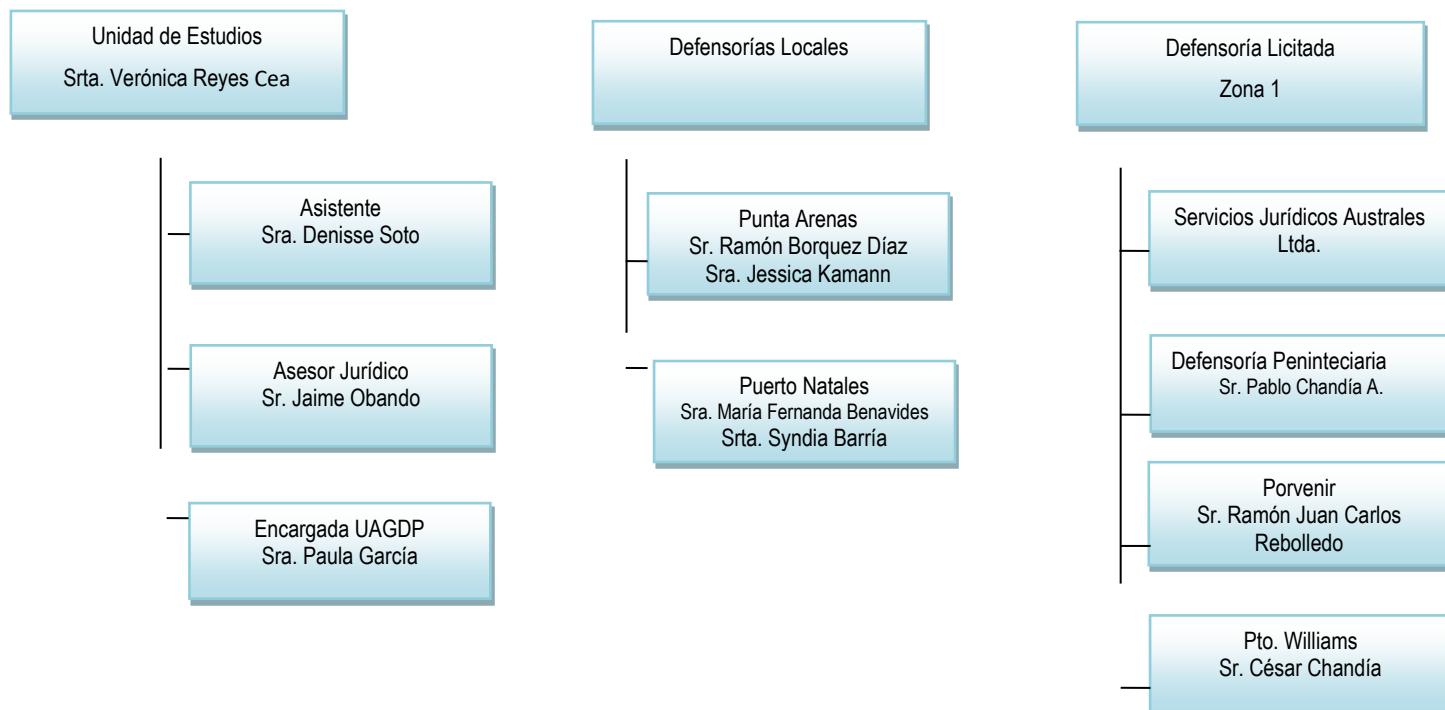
Unidad de Estudios
Srta. Verónica Reyes Cea

Asistente
Sra. Denisse Soto

Asesor Jurídico
Sr. Jaime Obando

Encargada UAGDP
Sra. Paula García

Defensorías Locales

Punta Arenas
Sr. Ramón Borquez Díaz
Sra. Jessica Kamann

Puerto Natales
Sra. María Fernanda Benavides
Srta. Syndia Barría

Defensoría Licitada
Zona 1

Servicios Jurídicos Australes Ltda.

Defensoría Penintenciaria
Sr. Pablo Chandía A.

Porvenir
Sr. Ramón Juan Carlos Rebolledo

Pto. Williams
Sr. César Chandía